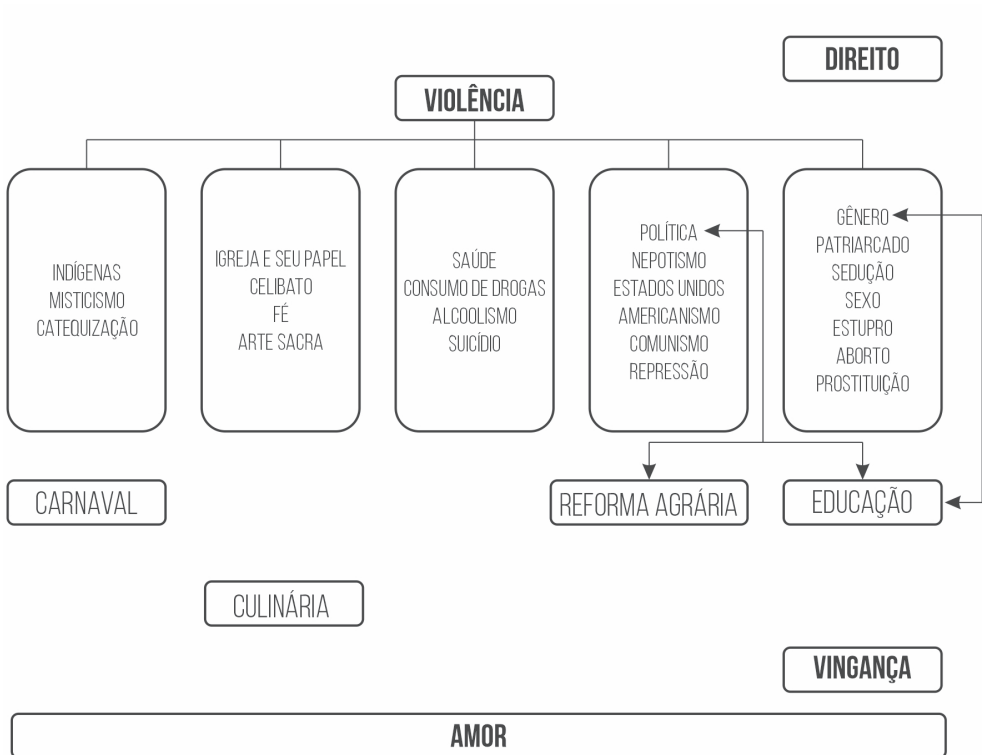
DIREITO

VIOLÊNCIA

INDÍGENAS
MISTICISMO
CATEQUIZAÇÃO

IGREJA E SEU PAPEL
CELIBATO
FÉ
ARTE SACRA

SAÚDE
CONSUMO DE DROGAS
ALCOOLISMO
SUICÍDIO

POLÍTICA
NEPOTISMO
ESTADOS UNIDOS
AMERICANISMO
COMUNISMO
REPRESSÃO

GÊNERO
PATRIARCADO
SEDUÇÃO
SEXO
ESTUPRO
ABORTO
PROSTITUIÇÃO

CARNAVAL

REFORMA AGRÁRIA

EDUCAÇÃO

CULINÁRIA

VINGANÇA

AMOR